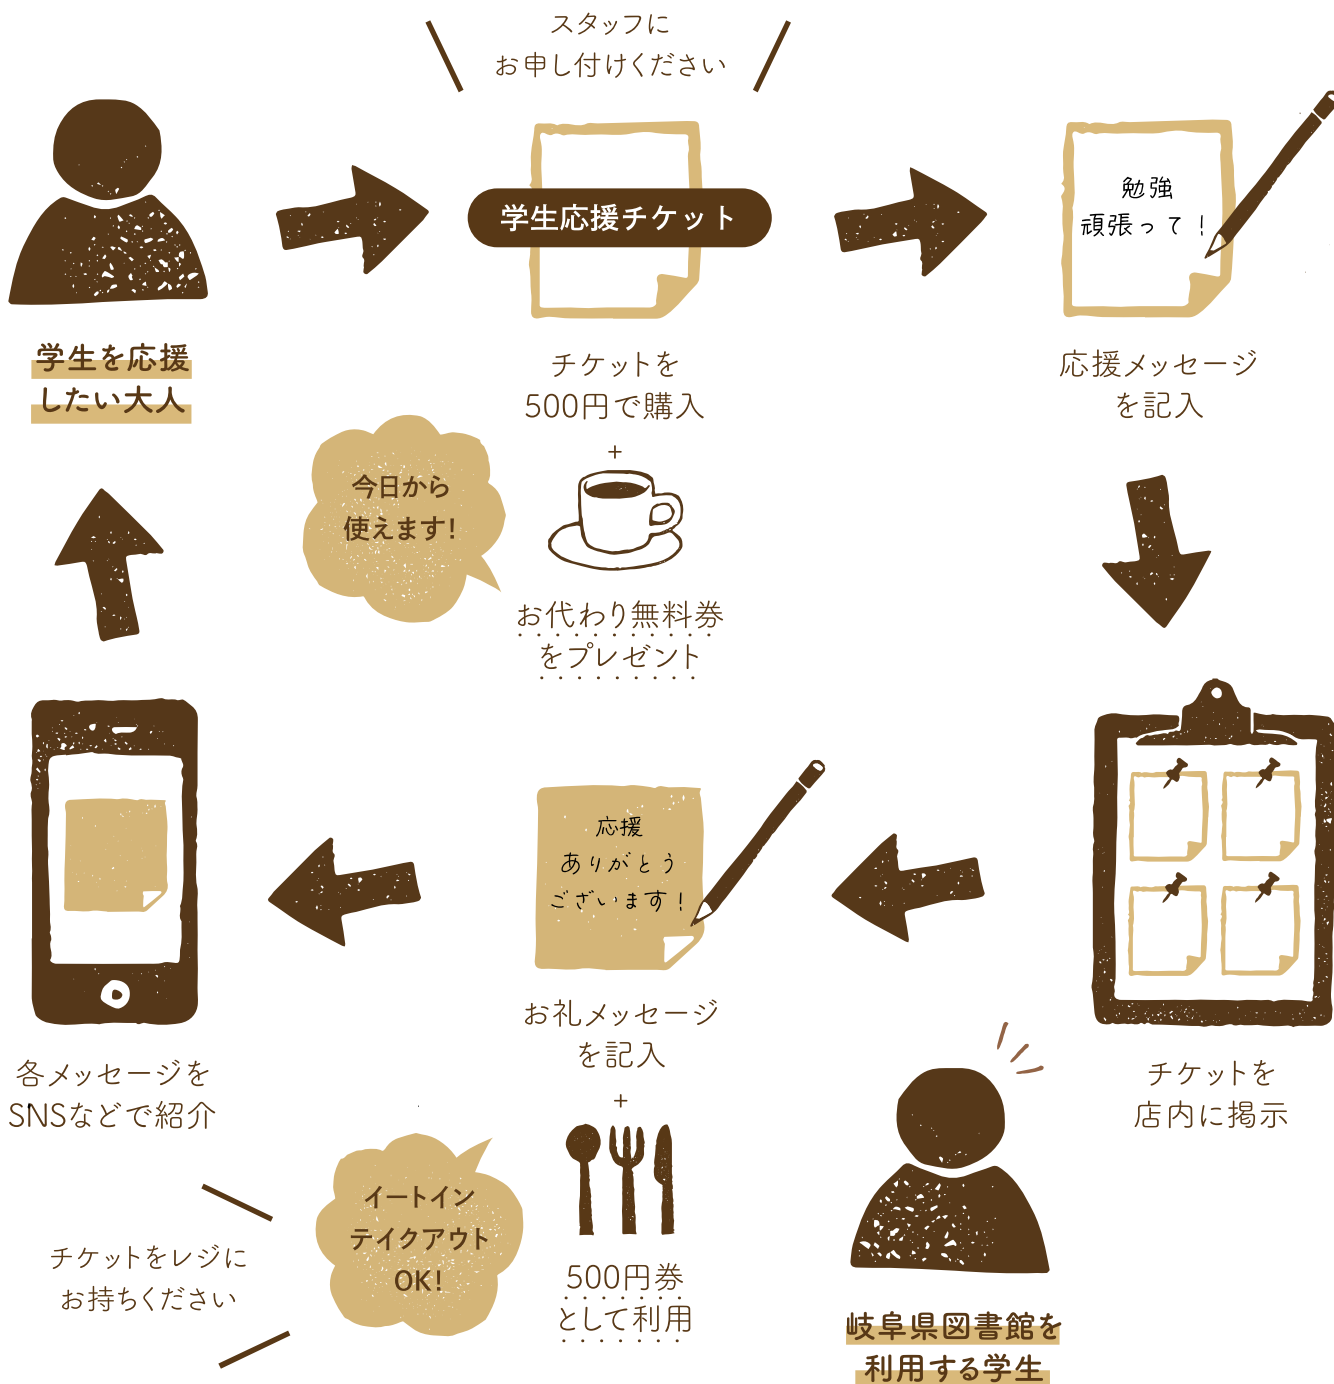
スタッフに
お申し付けください

学生応援チケット

勉強
頑張って！

学生を応援
したい大人

チケットを
500円で購入

応援メッセージ
を記入

+

今日から
使えます！

お代わり無料券
をプレゼント

応援
ありがとう
ございます！

お礼メッセージ
を記入

各メッセージを
SNSなどで紹介

チケットを
店内に掲示

+

イートイン
テイクアウト
OK!

チケットをレジに
お持ちください

500円券
として利用

岐阜県図書館を
利用する学生